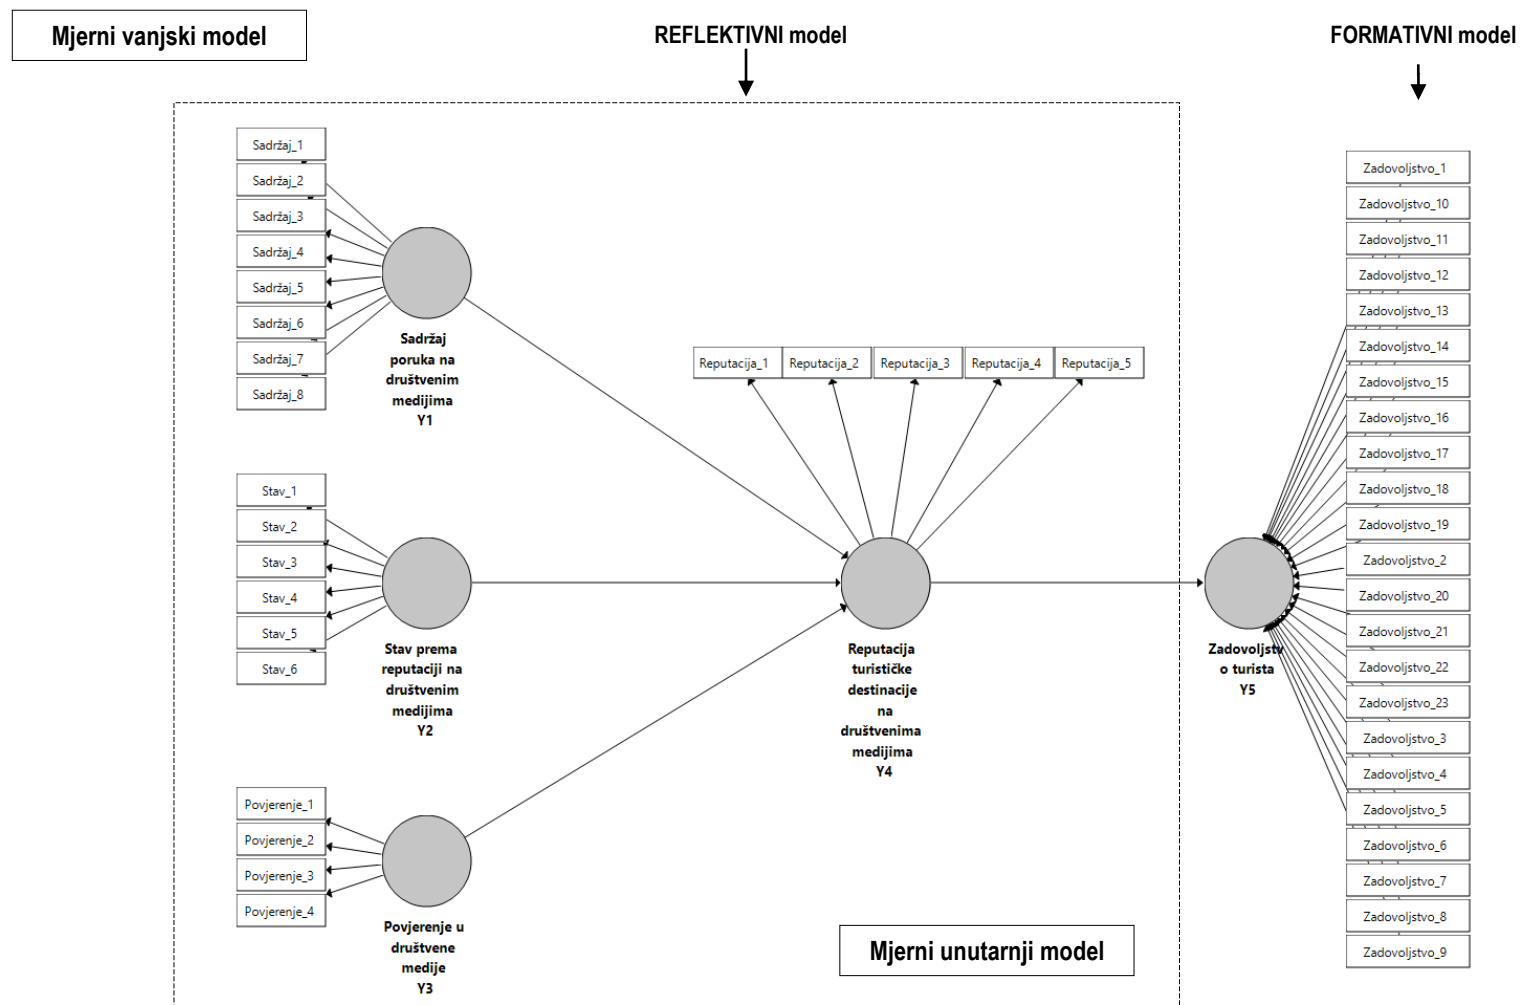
Mjerni vanjski model

REFLEKTIVNI model

FORMATIVNI model

Sadržaj_1
Sadržaj_2
Sadržaj_3
Sadržaj_4
Sadržaj_5
Sadržaj_6
Sadržaj_7
Sadržaj_8

Sadržaj poruka na društvenim medijima Y1

Reputacija_1
Reputacija_2
Reputacija_3
Reputacija_4
Reputacija_5

Stav_1
Stav_2
Stav_3
Stav_4
Stav_5
Stav_6

Stav prema reputaciji na društvenim medijima Y2

Reputacija turističke destinacije na društvenima medijima Y4

Zadovoljstvo o turista Y5

Povjerenje_1
Povjerenje_2
Povjerenje_3
Povjerenje_4

Povjerenje u društvene medije Y3

Mjerni unutarnji model

Zadovoljstvo_1
Zadovoljstvo_10
Zadovoljstvo_11
Zadovoljstvo_12
Zadovoljstvo_13
Zadovoljstvo_14
Zadovoljstvo_15
Zadovoljstvo_16
Zadovoljstvo_17
Zadovoljstvo_18
Zadovoljstvo_19
Zadovoljstvo_2
Zadovoljstvo_20
Zadovoljstvo_21
Zadovoljstvo_22
Zadovoljstvo_23
Zadovoljstvo_3
Zadovoljstvo_4
Zadovoljstvo_5
Zadovoljstvo_6
Zadovoljstvo_7
Zadovoljstvo_8
Zadovoljstvo_9